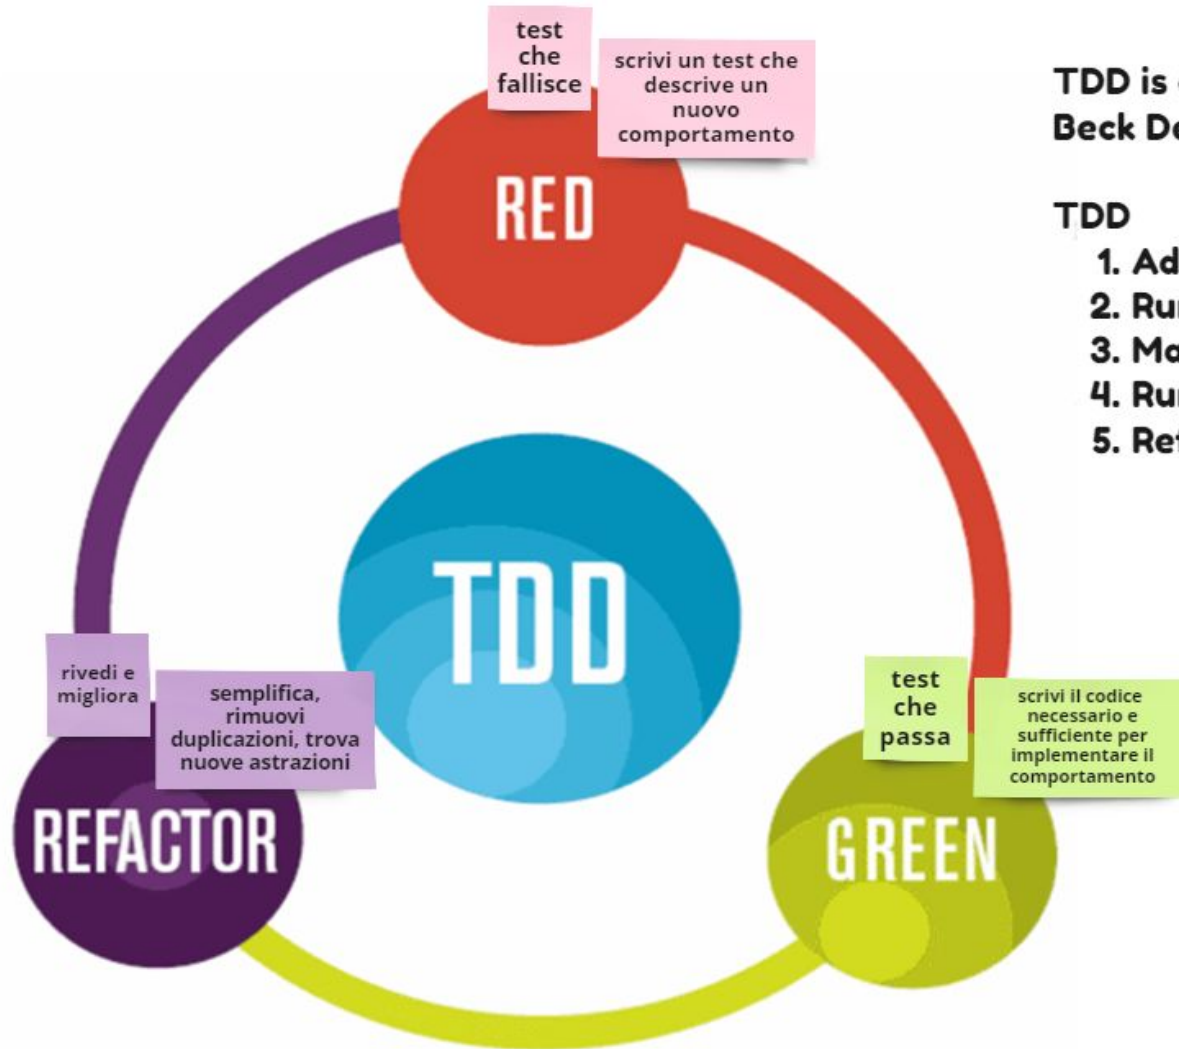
test che fallisce

scrivi un test che descrive un nuovo comportamento

RED

TDD is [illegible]
Beck De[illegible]

TDD
1. Ad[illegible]
2. Ru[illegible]
3. Ma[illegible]
4. Ru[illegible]
5. Re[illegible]

TDD

rivedi e migliora

semplifica, rimuovi duplicazioni, trova nuove astrazioni

test che passa

scrivi il codice necessario e sufficiente per implementare il comportamento

REFACTOR

GREEN